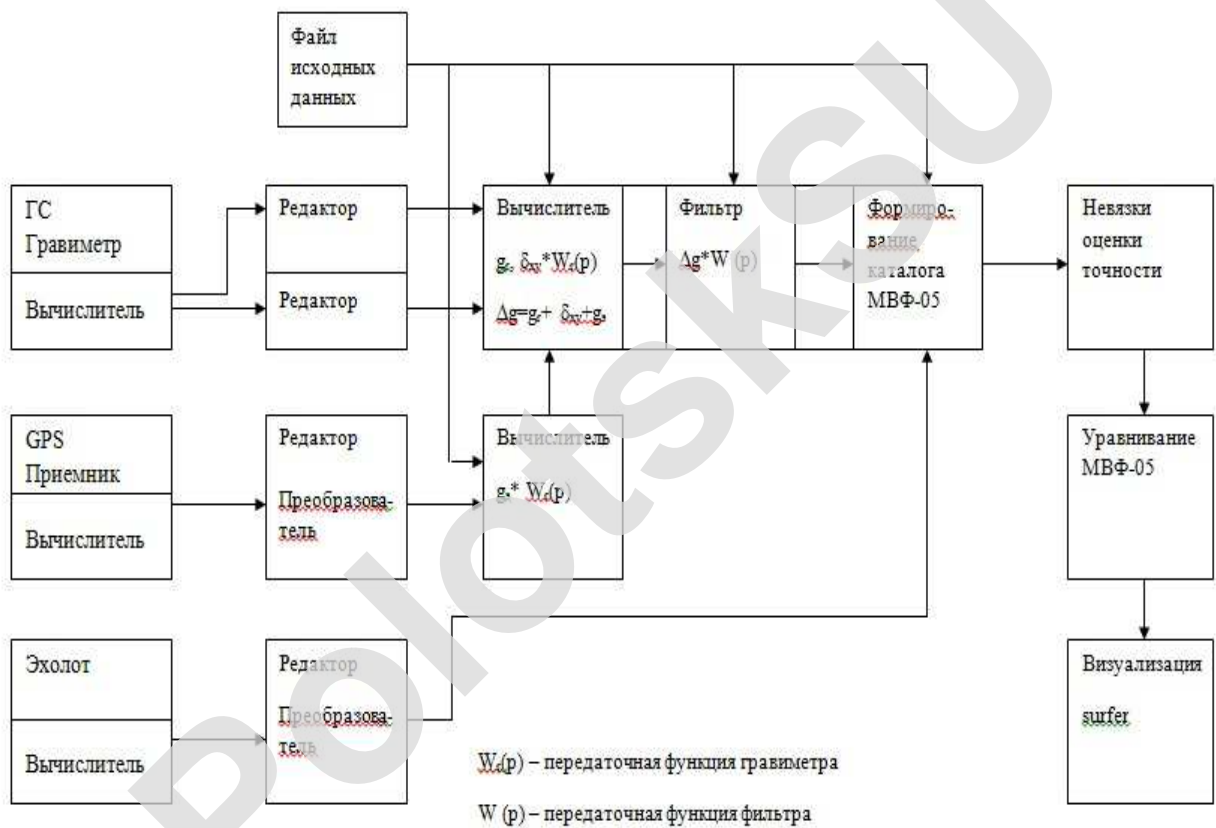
Файл исходных данных

ГС Гравиметр

Вычислитель

Редактор

Редактор

Вычислитель

$g_r$, $\delta_{xy}$*$W_r(p)$

$\Delta g=g_r+\ \delta_{xy}+g_r$

Фильтр

$\Delta g$*W (p)

Формирование каталога МВФ-05

Невязки оценки точности

GPS Приемник

Вычислитель

Редактор

Преобразователь

Вычислитель

$g_r$* $W_r(p)$

Уравнивание МВФ-05

Эхолот

Вычислитель

Редактор

Преобразователь

Визуализация

surfer

$W_r(p)$ – передаточная функция гравиметра

W (p) – передаточная функция фильтра

bolotsk.su